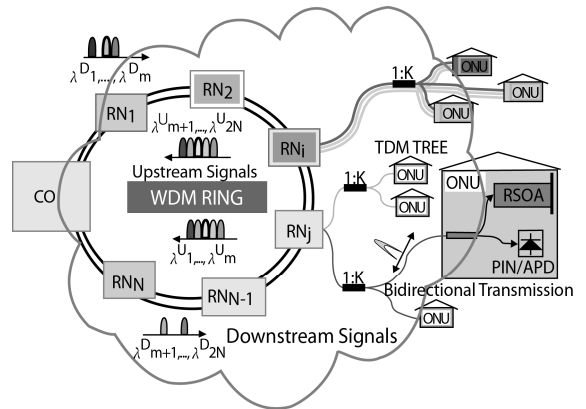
$\lambda^{D}_{1},...,\lambda^{D}_{m}$

RN$_1$

RN$_2$

$\lambda^{U}_{m+1},...,\lambda^{U}_{2N}$

RN$_i$

1:K

ONU

ONU

ONU

ONU

Upstream Signals

WDM RING

TDM TREE

CO

1:K

ONU

ONU

ONU

RSOA

RN$_j$

$\lambda^{U}_{1},...,\lambda^{U}_{m}$

1:K

PIN/APD

RN$_N$

RN$_{N-1}$

Bidirectional Transmission

ONU

$\lambda^{D}_{m+1},...,\lambda^{D}_{2N}$

Downstream Signals